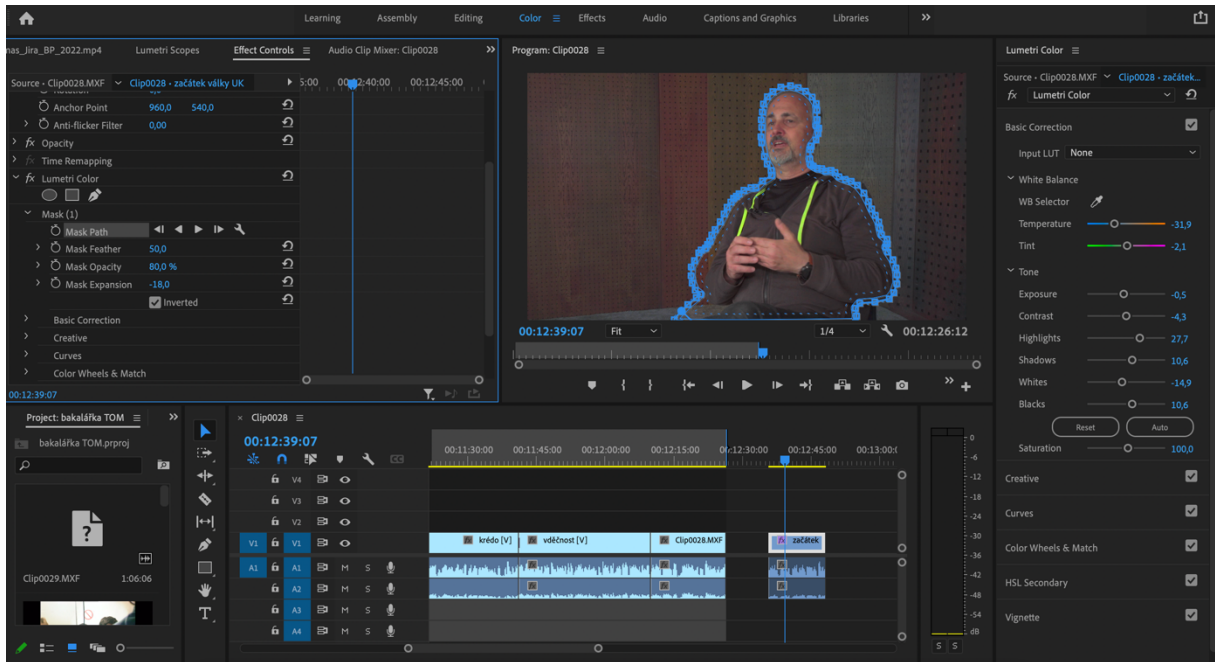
Learning Assembly Editing Color Effects Audio Captions and Graphics Libraries

nas_Jira_BP_2022.mp4 Lumetri Scopes Effect Controls Audio Clip Mixer: Clip0028

Source - Clip0028.MXF Clip0028 - začátek války UK 5:00 00:12:40:00 00:12:45:00

Anchor Point 960,0 540,0
Anti-flicker Filter 0,00
fx Opacity
fx Time Remapping
fx Lumetri Color
Mask (1)
Mask Path
Mask Feather 50,0
Mask Opacity 80,0 %
Mask Expansion -18,0
Inverted
Basic Correction
Creative
Curves
Color Wheels & Match
00:12:39:07

Program: Clip0028
00:12:39:07 Fit 1/4 00:12:26:12

Lumetri Color
Source - Clip0028.MXF Clip0028 - začátek...
fx Lumetri Color
Basic Correction
Input LUT None
White Balance
WB Selector
Temperature -31,9
Tint -2,1
Tone
Exposure -0,5
Contrast -4,3
Highlights 27,7
Shadows 10,6
Whites -14,9
Blacks 10,6
Reset Auto
Saturation 100,0
Creative
Curves
Color Wheels & Match
HSL Secondary
Vignette

Project: bakalářka TOM
bakalářka TOM.prproj
Clip0029.MXF 1:06:06

Clip0028
00:12:39:07
00:11:30:00 00:11:45:00 00:12:00:00 00:12:15:00 00:12:30:00 00:12:45:00 00:13:00:
V4 V3 V2 V1 V1
A1 A1 A2 A3 A4
M S
krédo [V] vděčnost [V] Clip0028.MXF začátek

0 -6 -12 -18 -24 -30 -36 -42 -48 -54 dB
S S